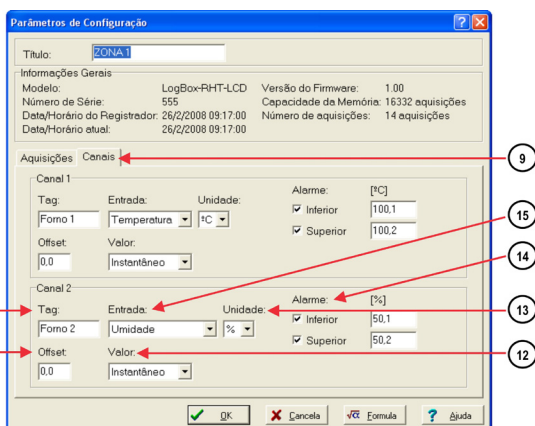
Parâmetros de Configuração

Título: ZONA 1

Informações Gerais
Modelo: LogBox-RHT-LCD
Número de Série: 555
Data/Horário do Registrador: 26/2/2008 09:17:00
Data/Horário atual: 26/2/2008 09:17:00
Versão do Firmware: 1.00
Capacidade da Memória: 16332 aquisições
Número de aquisições: 14 aquisições

Aquisições | Canais

9

Canal 1
Tag: Forno 1
Entrada: Temperatura
Unidade: ºC
Alarme: [ºC]
Inferior 100,1
Superior 100,2
Offset: 0,0
Valor: Instantâneo

15

14

Canal 2
Tag: Forno 2
Entrada: Umidade
Unidade: %
Alarme: [%]
Inferior 50,1
Superior 50,2
Offset: 0,0
Valor: Instantâneo

13

12

OK | Cancela | Formula | Ajuda